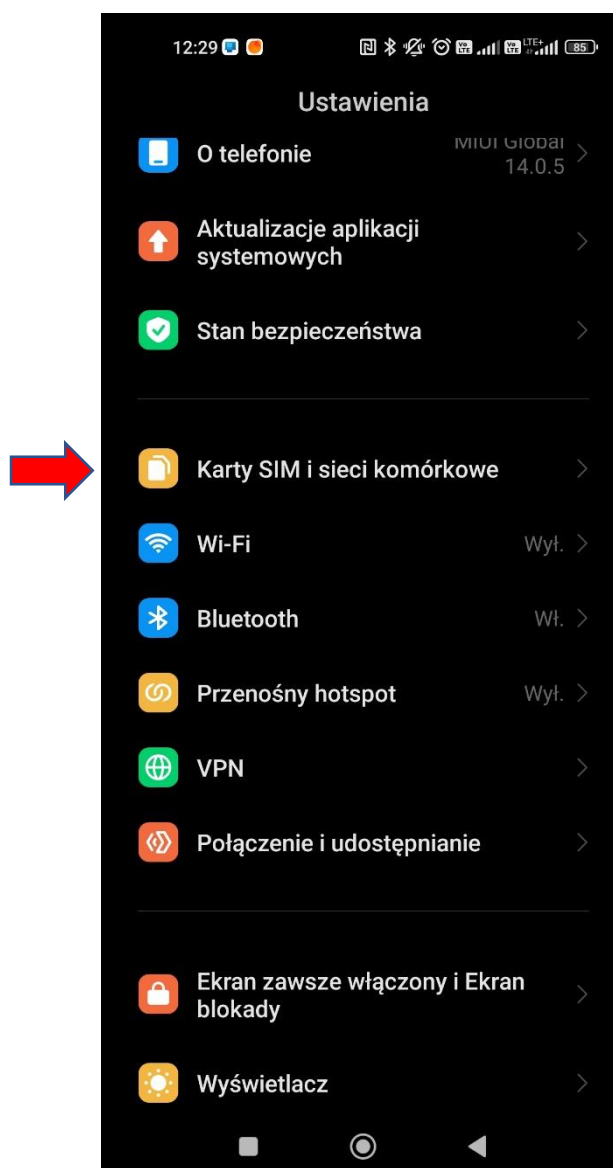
12:29

85

Ustawienia

O telefonie

MIUI Global 14.0.5

Aktualizacje aplikacji systemowych

Stan bezpieczeństwa

Karty SIM i sieci komórkowe

Wi-Fi

Wył.

Bluetooth

Wł.

Przenośny hotspot

Wył.

VPN

Połączenie i udostępnianie

Ekran zawsze włączony i Ekran blokady

Wyświetlacz